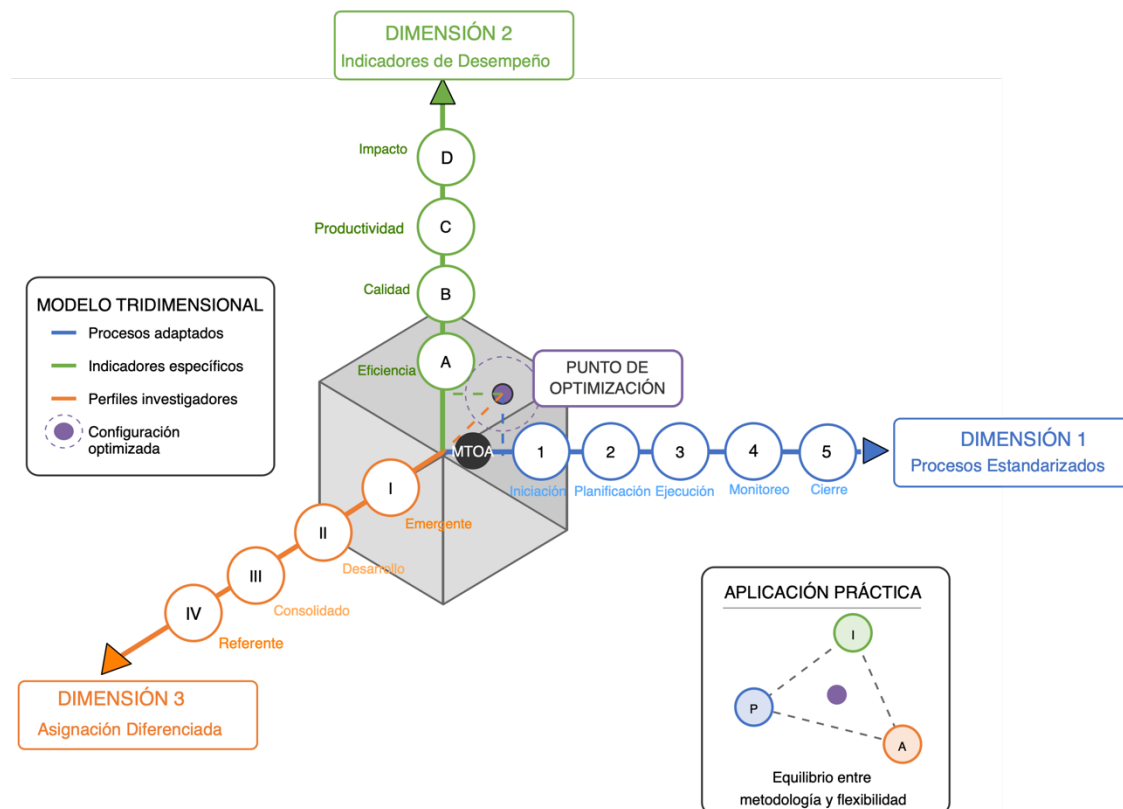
DIMENSIÓN 2
Indicadores de Desempeño

Impacto
D

Productividad
C

Calidad
B

Eficiencia
A

MODELO TRIDIMENSIONAL
Procesos adaptados
Indicadores específicos
Perfiles investigadores
Configuración optimizada

PUNTO DE OPTIMIZACIÓN

MTOA
1
2
3
4
5
Iniciación
Planificación
Ejecución
Monitoreo
Cierre

DIMENSIÓN 1
Procesos Estandarizados

I
Emergente
II
Desarrollo
III
Consolidado
IV
Referente

DIMENSIÓN 3
Asignación Diferenciada

APLICACIÓN PRÁCTICA
I
P
A
Equilibrio entre metodología y flexibilidad